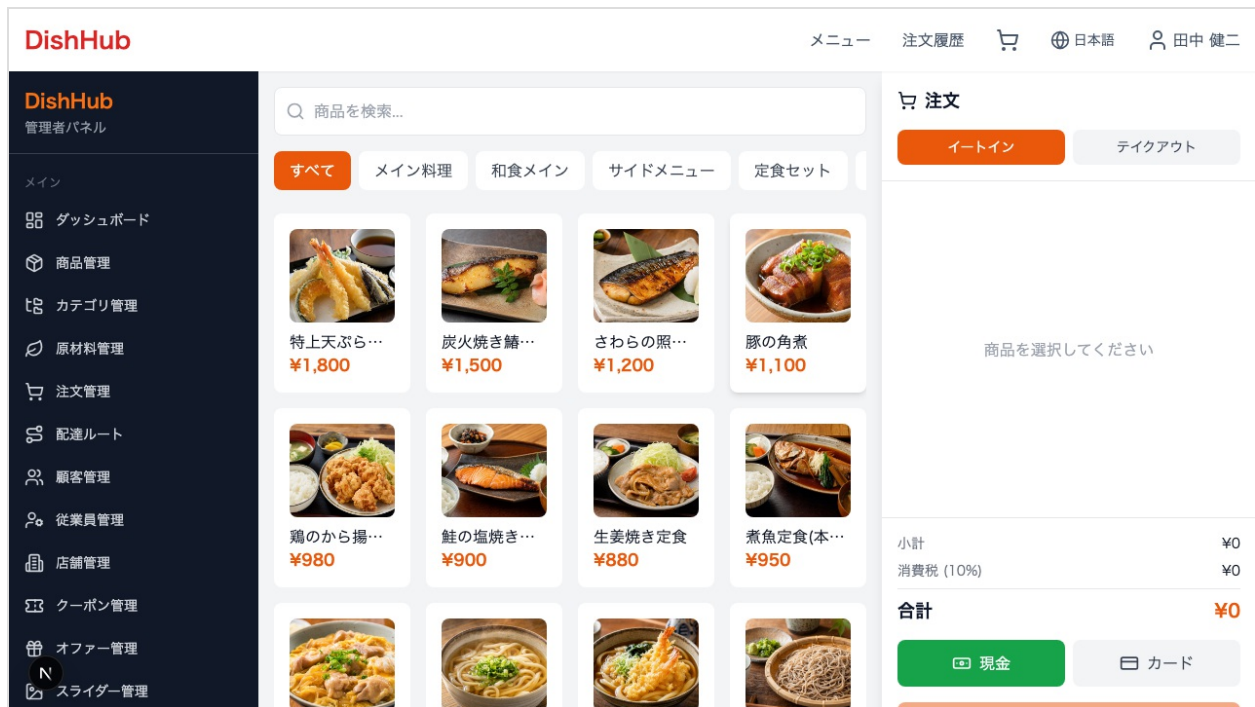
DishHub

メニュー 注文履歴 日本語 田中 健二

DishHub
管理者パネル

メイン
ダッシュボード
商品管理
カテゴリ管理
原材料管理
注文管理
配達ルート
顧客管理
従業員管理
店舗管理
クーポン管理
オファー管理
スライダー管理

商品を検索...

すべて メイン料理 和食メイン サイドメニュー 定食セット

特上天ぷら…
¥1,800

炭火焼き鯖…
¥1,500

さわらの照…
¥1,200

豚の角煮
¥1,100

鶏のから揚…
¥980

鮭の塩焼き…
¥900

生姜焼き定食
¥880

煮魚定食(本…
¥950

注文
イートイン テイクアウト

商品を選択してください

小計 ¥0
消費税 (10%) ¥0
合計 ¥0

現金 カード